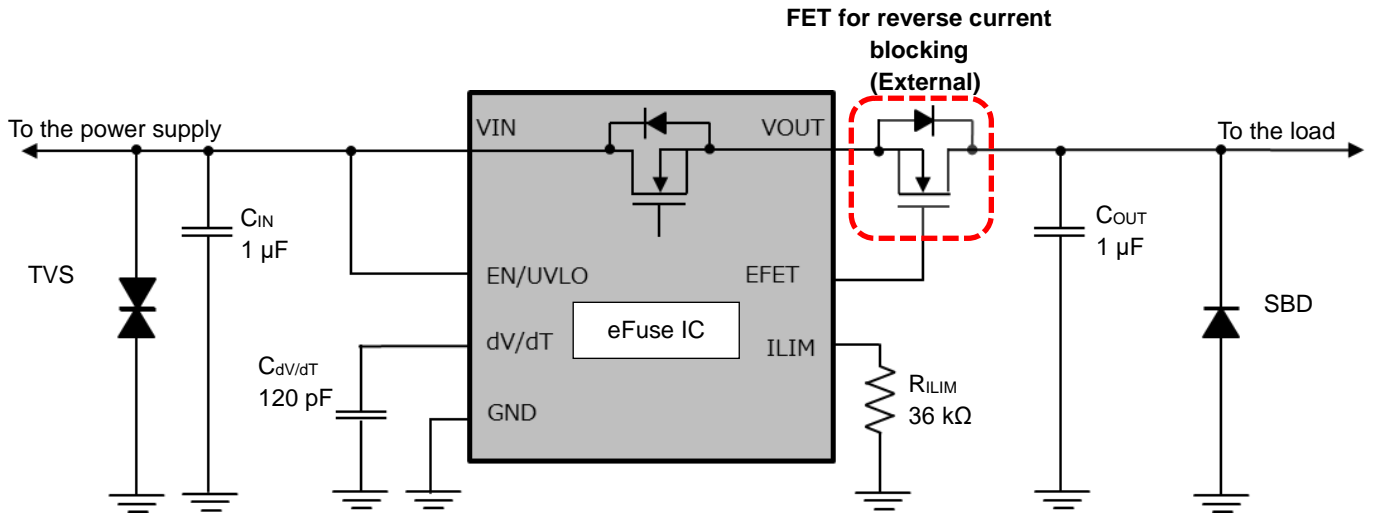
FET for reverse current blocking (External)

To the power supply

VIN

VOUT

To the load

$C_{IN}$
1 μF

TVS

EN/UVLO

EFET

$C_{OUT}$
1 μF

eFuse IC

SBD

dV/dT

ILIM

$C_{dV/dT}$
120 pF

$R_{ILIM}$
36 kΩ

GND